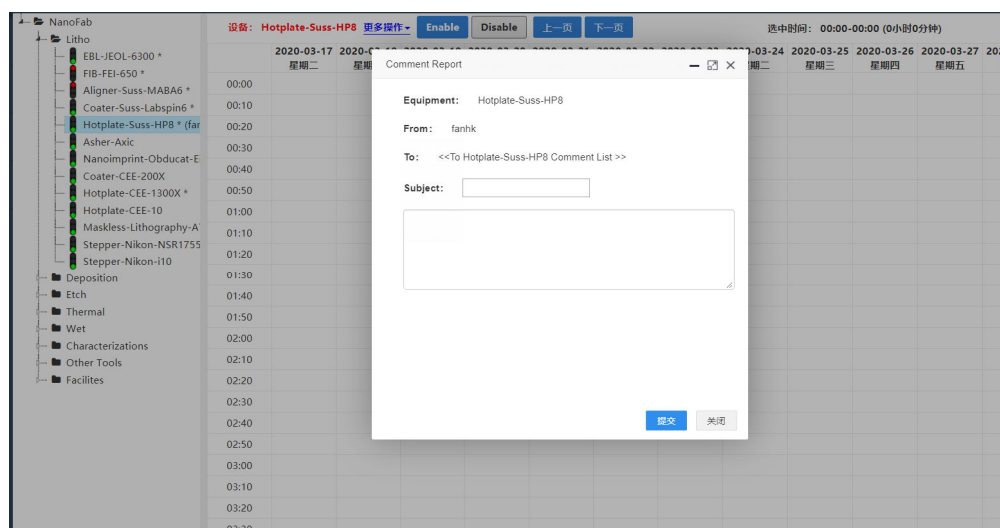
NanoFab
Litho
EBL-JEOL-6300 *
FIB-FEI-650 *
Aligner-Suss-MABA6 *
Coater-Suss-Labspin6 *
Hotplate-Suss-HP8 * (far
Asher-Axic
Nanoimprint-Obducat-E
Coater-CEE-200X
Hotplate-CEE-1300X *
Hotplate-CEE-10
Maskless-Lithography-A
Stepper-Nikon-NSR1755
Stepper-Nikon-i10
Deposition
Etch
Thermal
Wet
Characterizations
Other Tools
Facilites

设备: Hotplate-Suss-HP8 更多操作 Enable Disable 上一页 下一页 选中时间: 00:00-00:00 (0小时0分钟)

| | 2020-03-17 星期二 | 星期 | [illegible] | 3-24 星期二 | 2020-03-25 星期三 | 2020-03-26 星期四 | 2020-03-27 星期五 |
|---|---|---|---|---|---|---|---|
| 00:00 | | | | | | | |
| 00:10 | | | | | | | |
| 00:20 | | | | | | | |
| 00:30 | | | | | | | |
| 00:40 | | | | | | | |
| 00:50 | | | | | | | |
| 01:00 | | | | | | | |
| 01:10 | | | | | | | |
| 01:20 | | | | | | | |
| 01:30 | | | | | | | |
| 01:40 | | | | | | | |
| 01:50 | | | | | | | |
| 02:00 | | | | | | | |
| 02:10 | | | | | | | |
| 02:20 | | | | | | | |
| 02:30 | | | | | | | |
| 02:40 | | | | | | | |
| 02:50 | | | | | | | |
| 03:00 | | | | | | | |
| 03:10 | | | | | | | |
| 03:20 | | | | | | | |

Comment Report

Equipment: Hotplate-Suss-HP8

From: fanhk

To: <<To Hotplate-Suss-HP8 Comment List >>

Subject:

提交 关闭